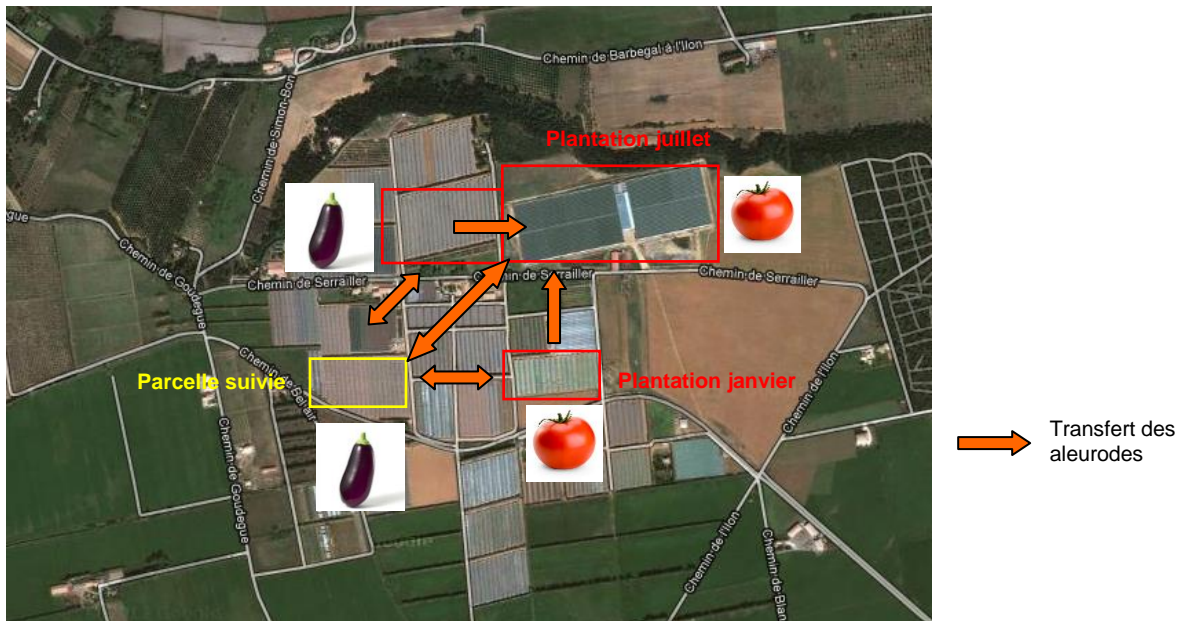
Chemin de Barbegal à l'Ilon

Plantation juillet

Chemin-de-Simon-Bon

Chemin de Goudègue

Chemin de Serrailler

Chemin de Serrailler

Parcelle suivie

Plantation janvier

Chemin de Bel-air

Chemin de Goudègue

Chemin de l'Ilon

Chemin-de-l'Ilon

Chemin-de-Blan

Transfert des aleurodes